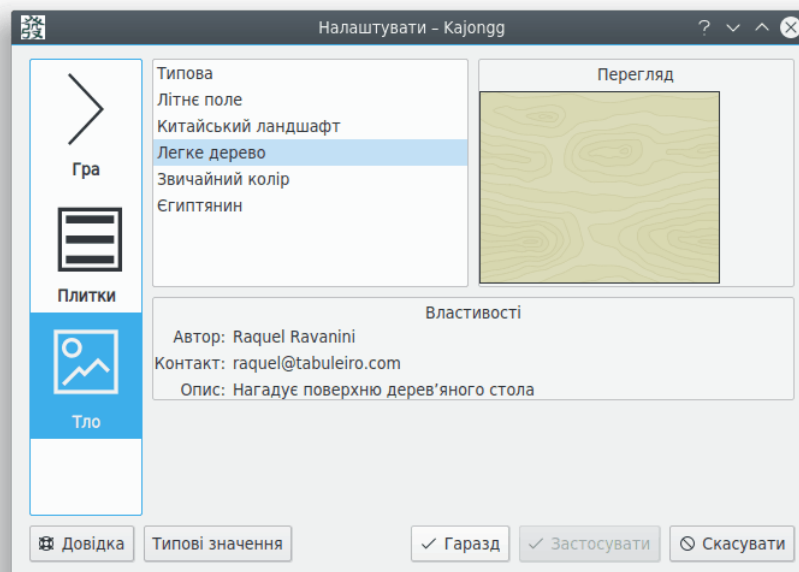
發 Налаштувати – Kajongg ? ⌄ ^ ✕

Гра

Плитки

Тло

Типова
Літнє поле
Китайський ландшафт
Легке дерево
Звичайний колір
Єгиптянин

Перегляд

Властивості

Автор: Raquel Ravanini
Контакт: raquel@tabuleiro.com
Опис: Нагадує поверхню дерев’яного стола

Довідка | Типові значення | ✓ Гаразд | ✓ Застосувати | ⊘ Скасувати